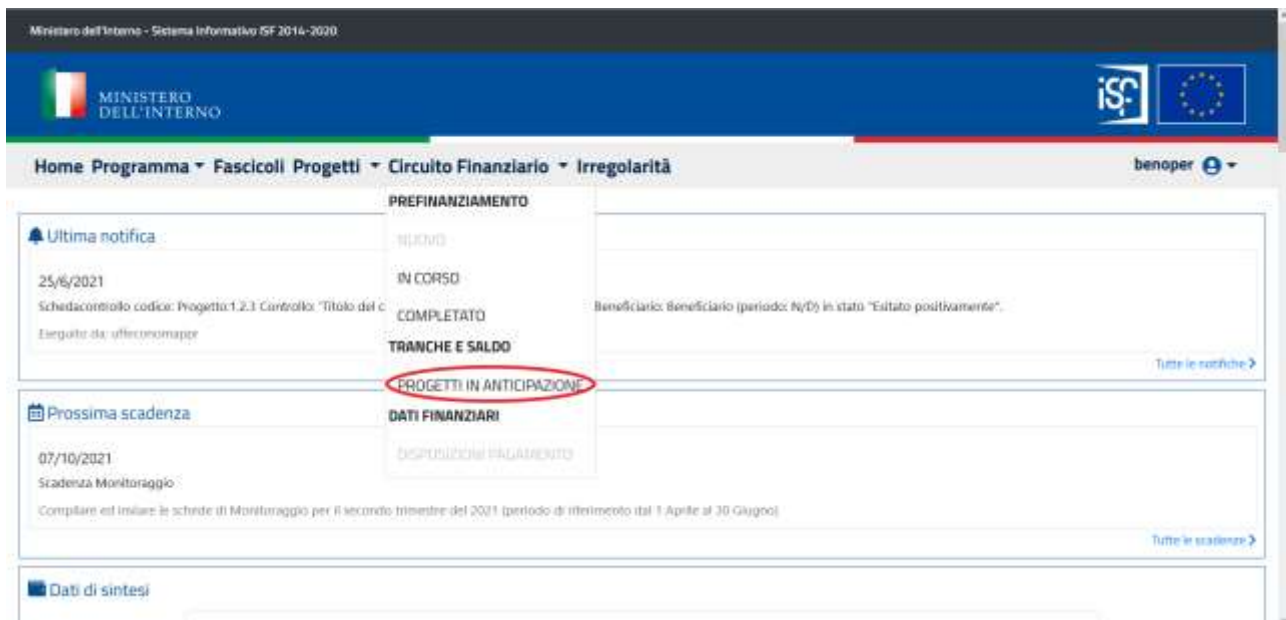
Ministero dell'Interno - Sistema Informativo ISF 2014-2020

MINISTERO DELL'INTERNO

iSF

Home Programma ▾ Fascicoli Progetti ▾ Circuito Finanziario ▾ Irregolarità

benoper

PREFINANZIAMENTO

NUOVO

IN CORSO

COMPLETATO

TRANCHE E SALDO

PROGETTI IN ANTICIPAZIONE

DATI FINANZIARI

DISPOSIZIONI PAGAMENTO

Ultima notifica

25/6/2021

Schedacontrollo codice: Progetto:1.2.3 Controllo: "Titolo del c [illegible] Beneficiario: Beneficiario (periodo: N/D) in stato "Esitato positivamente".

Eseguito da: uffeconomapr

Tutte le notifiche

Prossima scadenza

07/10/2021

Scadenza Monitoraggio

Compilare ed inviare le schede di Monitoraggio per il secondo trimestre del 2021 (periodo di riferimento dal 1 Aprile al 30 Giugno)

Tutte le scadenze

Dati di sintesi